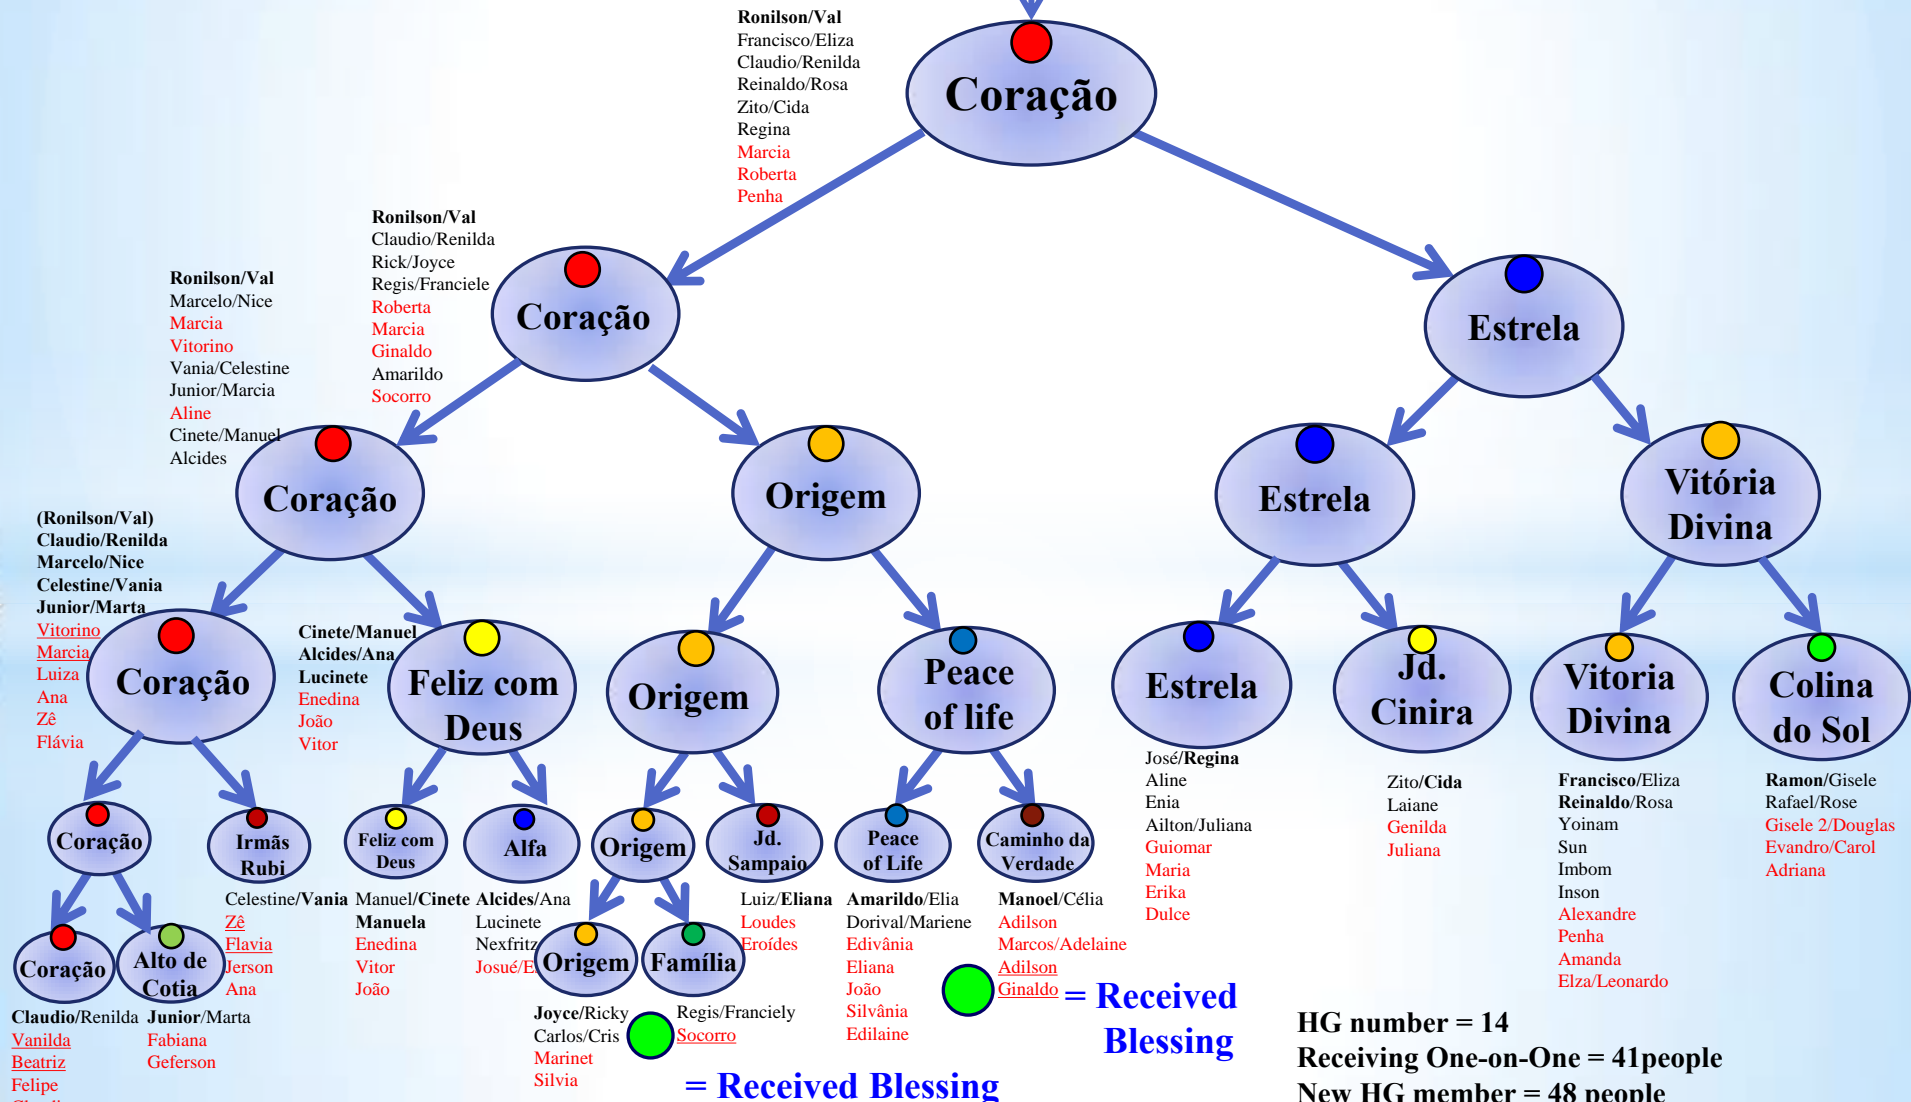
Ronilson/Val
Francisco/Eliza
Claudio/Renilda
Reinaldo/Rosa
Zito/Cida
Regina
Marcia
Roberta
Penha

Coração

Ronilson/Val
Claudio/Renilda
Rick/Joyce
Regis/Franciele
Roberta
Marcia
Ginaldo
Amarildo
Socorro

Coração

Estrela

Ronilson/Val
Marcelo/Nice
Marcia
Vitorino
Vania/Celestine
Junior/Marcia
Aline
Cinete/Manuel
Alcides

Coração

Origem

Estrela

Vitória Divina

(Ronilson/Val)
Claudio/Renilda
Marcelo/Nice
Celestine/Vania
Junior/Marta
Vitorino
Marcia
Luiza
Ana
Zê
Flávia

Coração

Cinete/Manuel
Alcides/Ana
Lucinete
Enedina
João
Vitor

Feliz com Deus

Origem

Peace of life

Estrela

Jd. Cinira

Vitoria Divina

Colina do Sol

José/Regina
Aline
Enia
Ailton/Juliana
Guiomar
Maria
Erika
Dulce

Zito/Cida
Laiane
Genilda
Juliana

Francisco/Eliza
Reinaldo/Rosa
Yoinam
Sun
Imbom
Inson
Alexandre
Penha
Amanda
Elza/Leonardo

Ramon/Gisele
Rafael/Rose
Gisele 2/Douglas
Evandro/Carol
Adriana

Coração

Irmãs Rubi

Feliz com Deus

Alfa

Origem

Jd. Sampaio

Peace of Life

Caminho da Verdade

Celestine/Vania
Zê
Flavia
Jerson
Ana

Manuel/Cinete
Manuela
Enedina
Vitor
João

Alcides/Ana
Lucinete
Nexfritz
Josué/E

Luiz/Eliana
Loudes
Eroídes

Amarildo/Elia
Dorival/Mariene
Edivânia
Eliana
João
Silvânia
Edilaine

Manoel/Célia
Adilson
Marcos/Adelaine
Adilson
Ginaldo

Coração

Alto de Cotia

Origem

Família

Claudio/Renilda
Vanilda
Beatriz
Felipe

Junior/Marta
Fabiana
Geferson

Joyce/Ricky
Carlos/Cris
Marinet
Silvia

Regis/Franciely
Socorro

= Received Blessing

= Received Blessing

HG number = 14
Receiving One-on-One = 41people
New HG member = 48 people